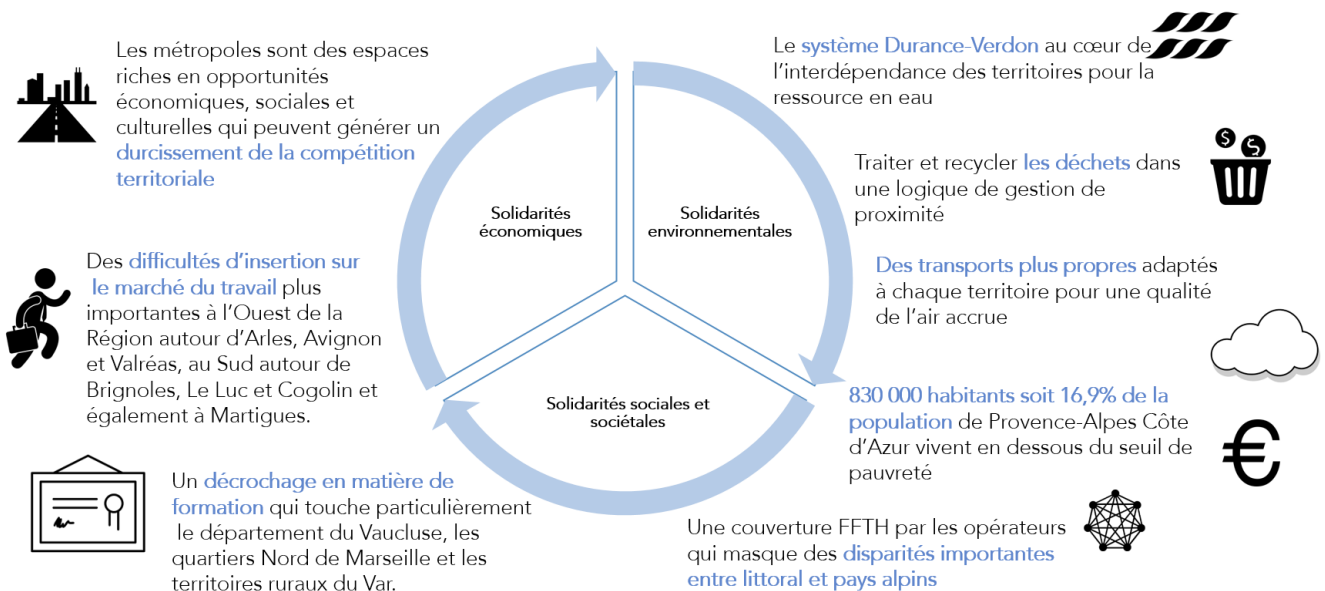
Les métropoles sont des espaces riches en opportunités économiques, sociales et culturelles qui peuvent générer un durcissement de la compétition territoriale

Des difficultés d'insertion sur le marché du travail plus importantes à l'Ouest de la Région autour d'Arles, Avignon et Valréas, au Sud autour de Brignoles, Le Luc et Cogolin et également à Martigues.

Un décrochage en matière de formation qui touche particulièrement le département du Vaucluse, les quartiers Nord de Marseille et les territoires ruraux du Var.

Solidarités économiques

Solidarités environnementales

Solidarités sociales et sociétales

Le système Durance-Verdon au cœur de l'interdépendance des territoires pour la ressource en eau

Traiter et recycler les déchets dans une logique de gestion de proximité

Des transports plus propres adaptés à chaque territoire pour une qualité de l'air accrue

830 000 habitants soit 16,9% de la population de Provence-Alpes Côte d'Azur vivent en dessous du seuil de pauvreté

Une couverture FFTH par les opérateurs qui masque des disparités importantes entre littoral et pays alpins